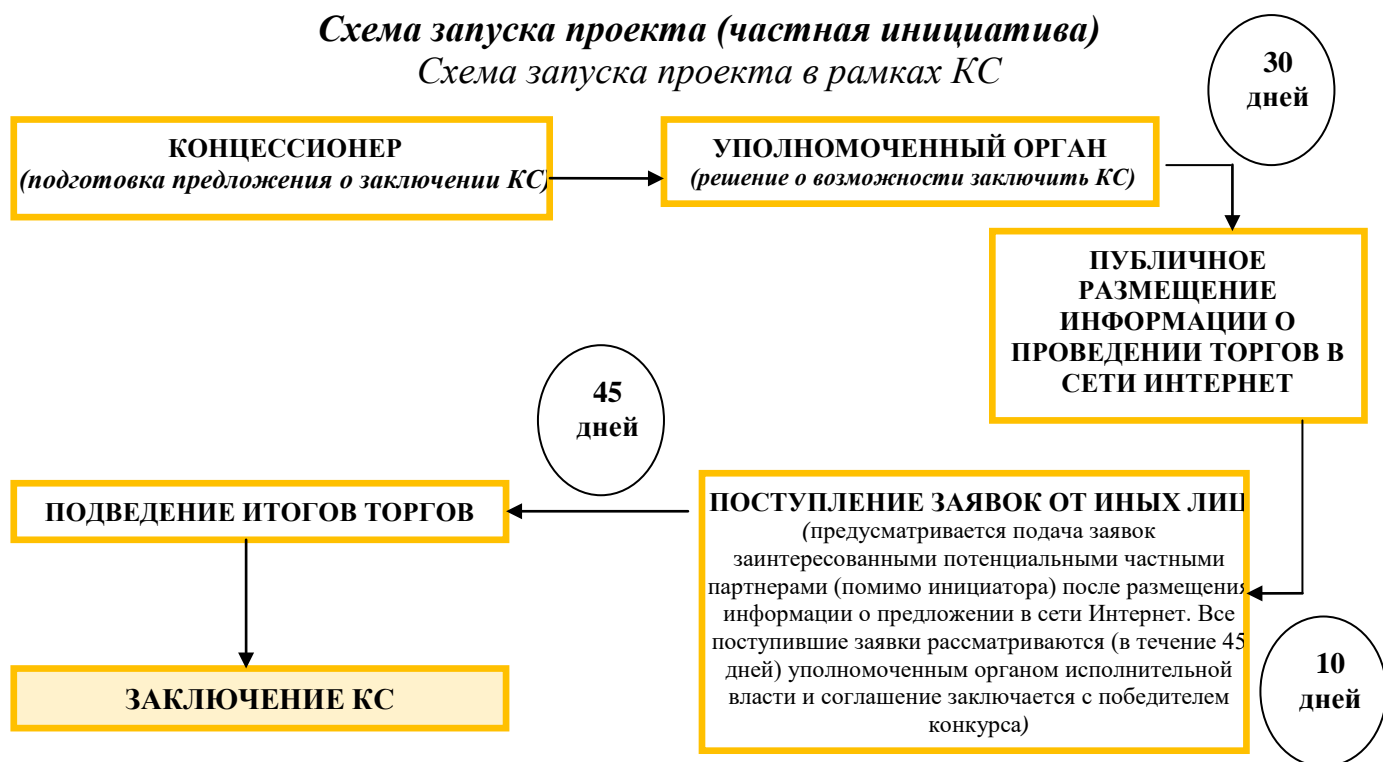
Схема запуска проекта (частная инициатива)
Схема запуска проекта в рамках КС

30 дней

КОНЦЕССИОНЕР
(подготовка предложения о заключении КС)

УПОЛНОМОЧЕННЫЙ ОРГАН
(решение о возможности заключить КС)

ПУБЛИЧНОЕ РАЗМЕЩЕНИЕ ИНФОРМАЦИИ О ПРОВЕДЕНИИ ТОРГОВ В СЕТИ ИНТЕРНЕТ

45 дней

ПОДВЕДЕНИЕ ИТОГОВ ТОРГОВ

ПОСТУПЛЕНИЕ ЗАЯВОК ОТ ИНЫХ ЛИЦ
(предусматривается подача заявок заинтересованными потенциальными частными партнерами (помимо инициатора) после размещения информации о предложении в сети Интернет. Все поступившие заявки рассматриваются (в течение 45 дней) уполномоченным органом исполнительной власти и соглашение заключается с победителем конкурса)

10 дней

ЗАКЛЮЧЕНИЕ КС